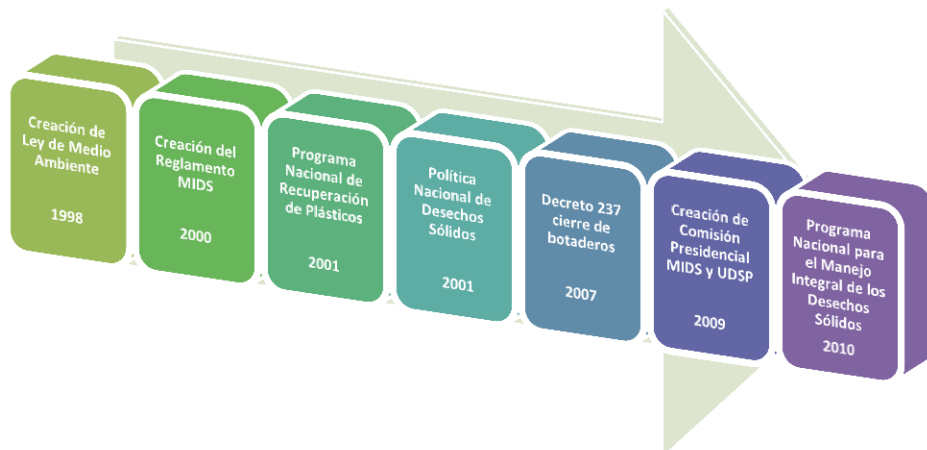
Creación de Ley de Medio Ambiente

1998

Creación del Reglamento MIDS

2000

Programa Nacional de Recuperación de Plásticos

2001

Política Nacional de Desechos Sólidos

2001

Decreto 237 cierre de botaderos

2007

Creación de Comisión Presidencial MIDS y UDSP

2009

Programa Nacional para el Manejo Integral de los Desechos Sólidos

2010